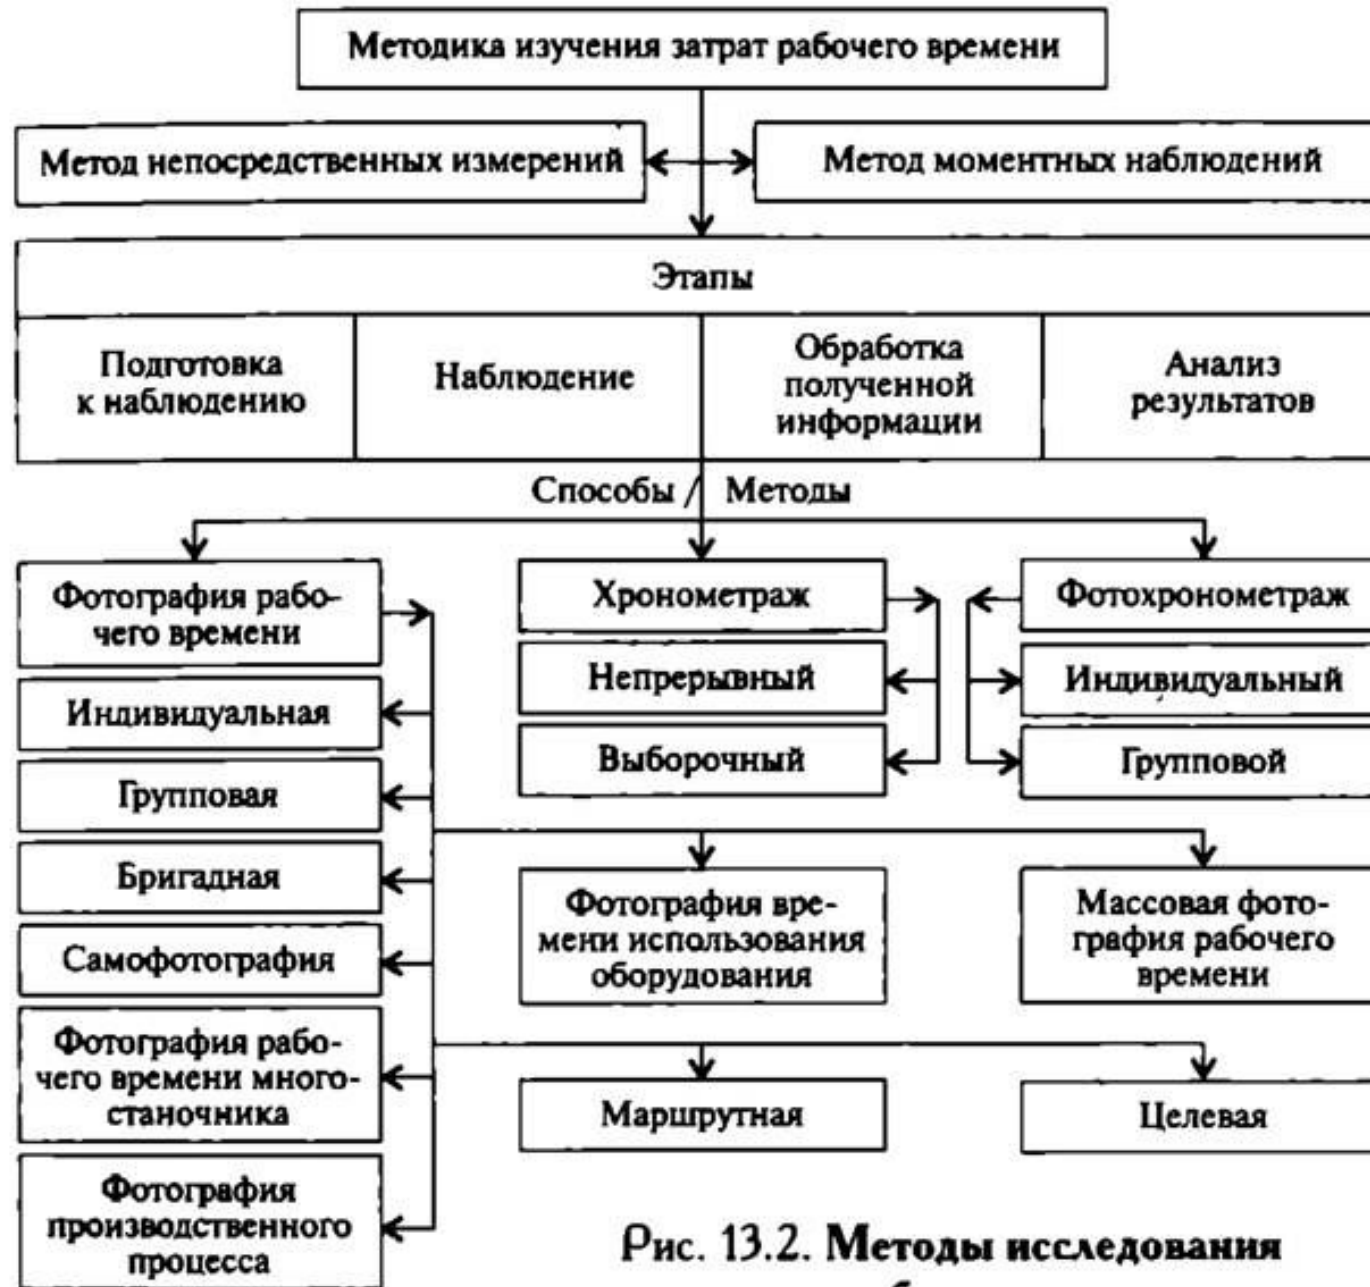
Методика изучения затрат рабочего времени

Метод непосредственных измерений

Метод моментных наблюдений

Этапы

Подготовка к наблюдению

Наблюдение

Обработка полученной информации

Анализ результатов

Способы / Методы

Фотография рабочего времени

Индивидуальная

Групповая

Бригадная

Самофотография

Фотография рабочего времени многостаночника

Фотография производственного процесса

Хронометраж

Непрерывный

Выборочный

Фотохронометраж

Индивидуальный

Групповой

Фотография времени использования оборудования

Массовая фотография рабочего времени

Маршрутная

Целевая

Рис. 13.2. Методы исследования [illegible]